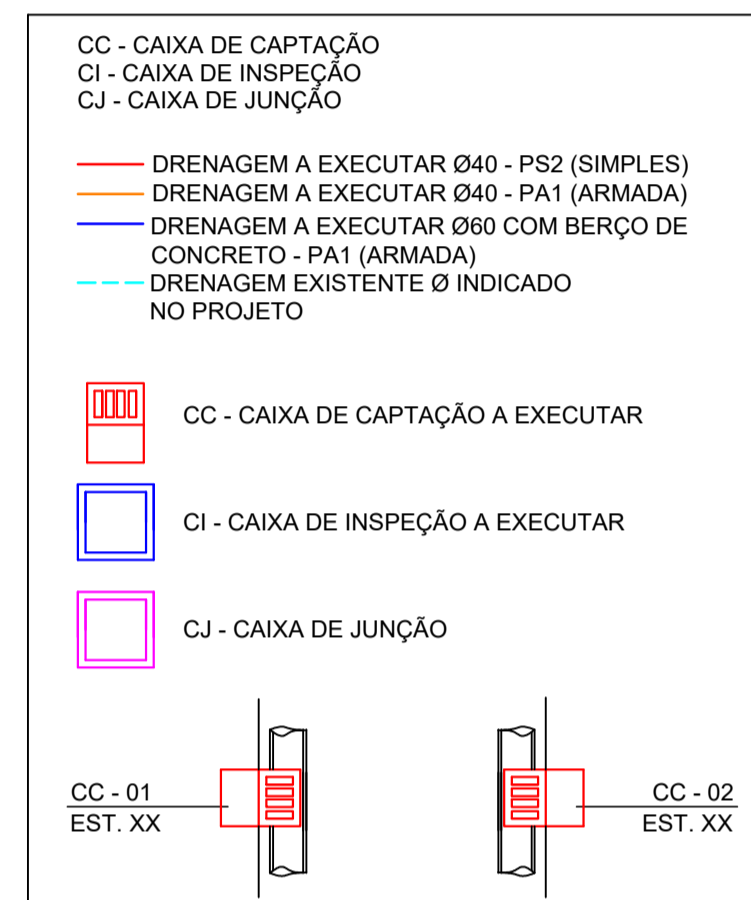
CC - CAIXA DE CAPTAÇÃO
CI - CAIXA DE INSPEÇÃO
CJ - CAIXA DE JUNÇÃO

DRENAGEM A EXECUTAR Ø40 - PS2 (SIMPLES)
DRENAGEM A EXECUTAR Ø40 - PA1 (ARMADA)
DRENAGEM A EXECUTAR Ø60 COM BERÇO DE CONCRETO - PA1 (ARMADA)
DRENAGEM EXISTENTE Ø INDICADO NO PROJETO

CC - CAIXA DE CAPTAÇÃO A EXECUTAR

CI - CAIXA DE INSPEÇÃO A EXECUTAR

CJ - CAIXA DE JUNÇÃO

CC - 01
EST. XX

CC - 02
EST. XX